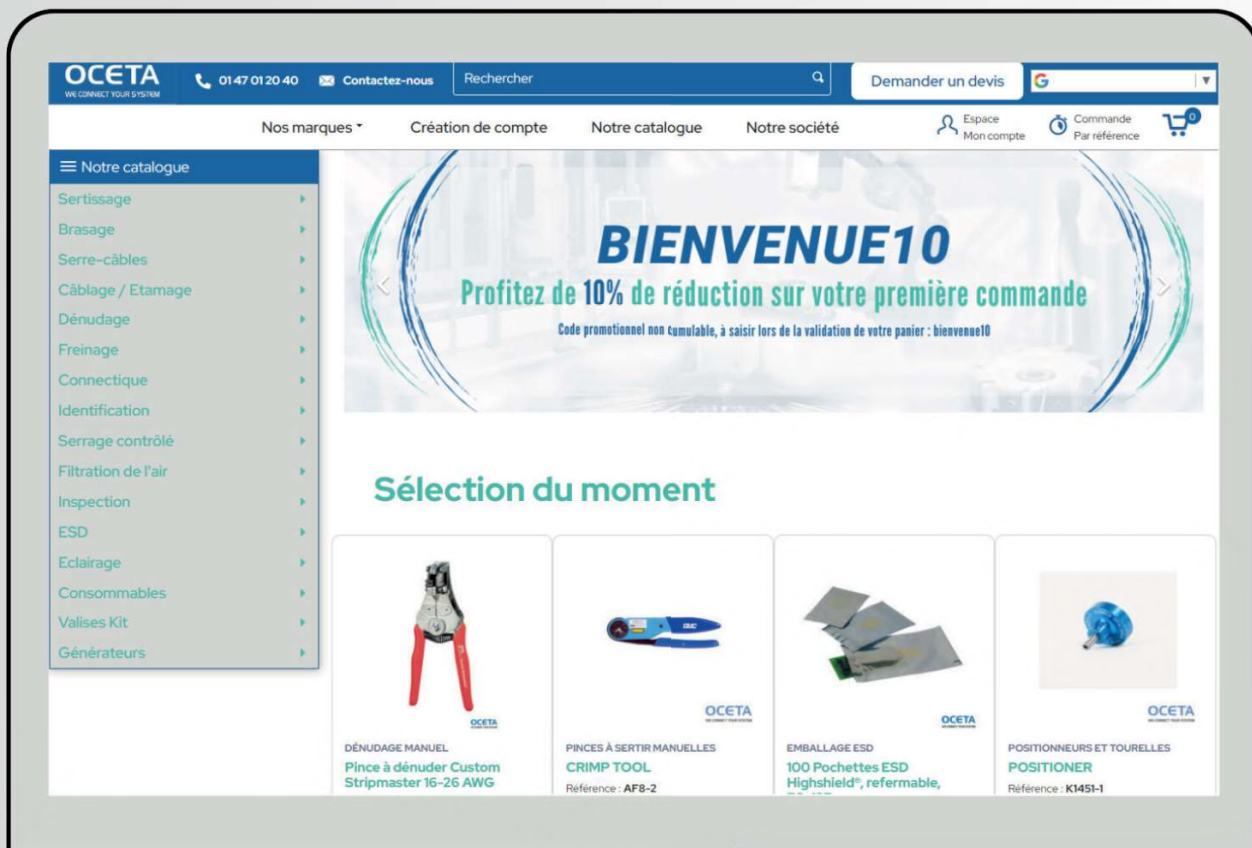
OCETA
WE CONNECT YOUR SYSTEM

01 47 01 20 40 Contactez-nous Rechercher Demander un devis G

Nos marques Création de compte Notre catalogue Notre société Espace Mon compte Commande Par référence 0

≡ Notre catalogue
Sertissage
Brasage
Serre-câbles
Câblage / Etamage
Dénudage
Freinage
Connectique
Identification
Serrage contrôlé
Filtration de l'air
Inspection
ESD
Eclairage
Consommables
Valises Kit
Générateurs

BIENVENUE10
Profitez de 10% de réduction sur votre première commande
Code promotionnel non cumulable, à saisir lors de la validation de votre panier : bienvenue10

Sélection du moment

OCETA
DÉNUDAGE MANUEL
Pince à dénuder Custom Stripmaster 16-26 AWG

OCETA
PINCES À SERTIR MANUELLES
CRIMP TOOL
Référence : AF8-2

OCETA
EMBALLAGE ESD
100 Pochettes ESD Highshield®, refermable, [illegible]

OCETA
POSITIONNEURS ET TOURELLES
POSITIONER
Référence : K1451-1